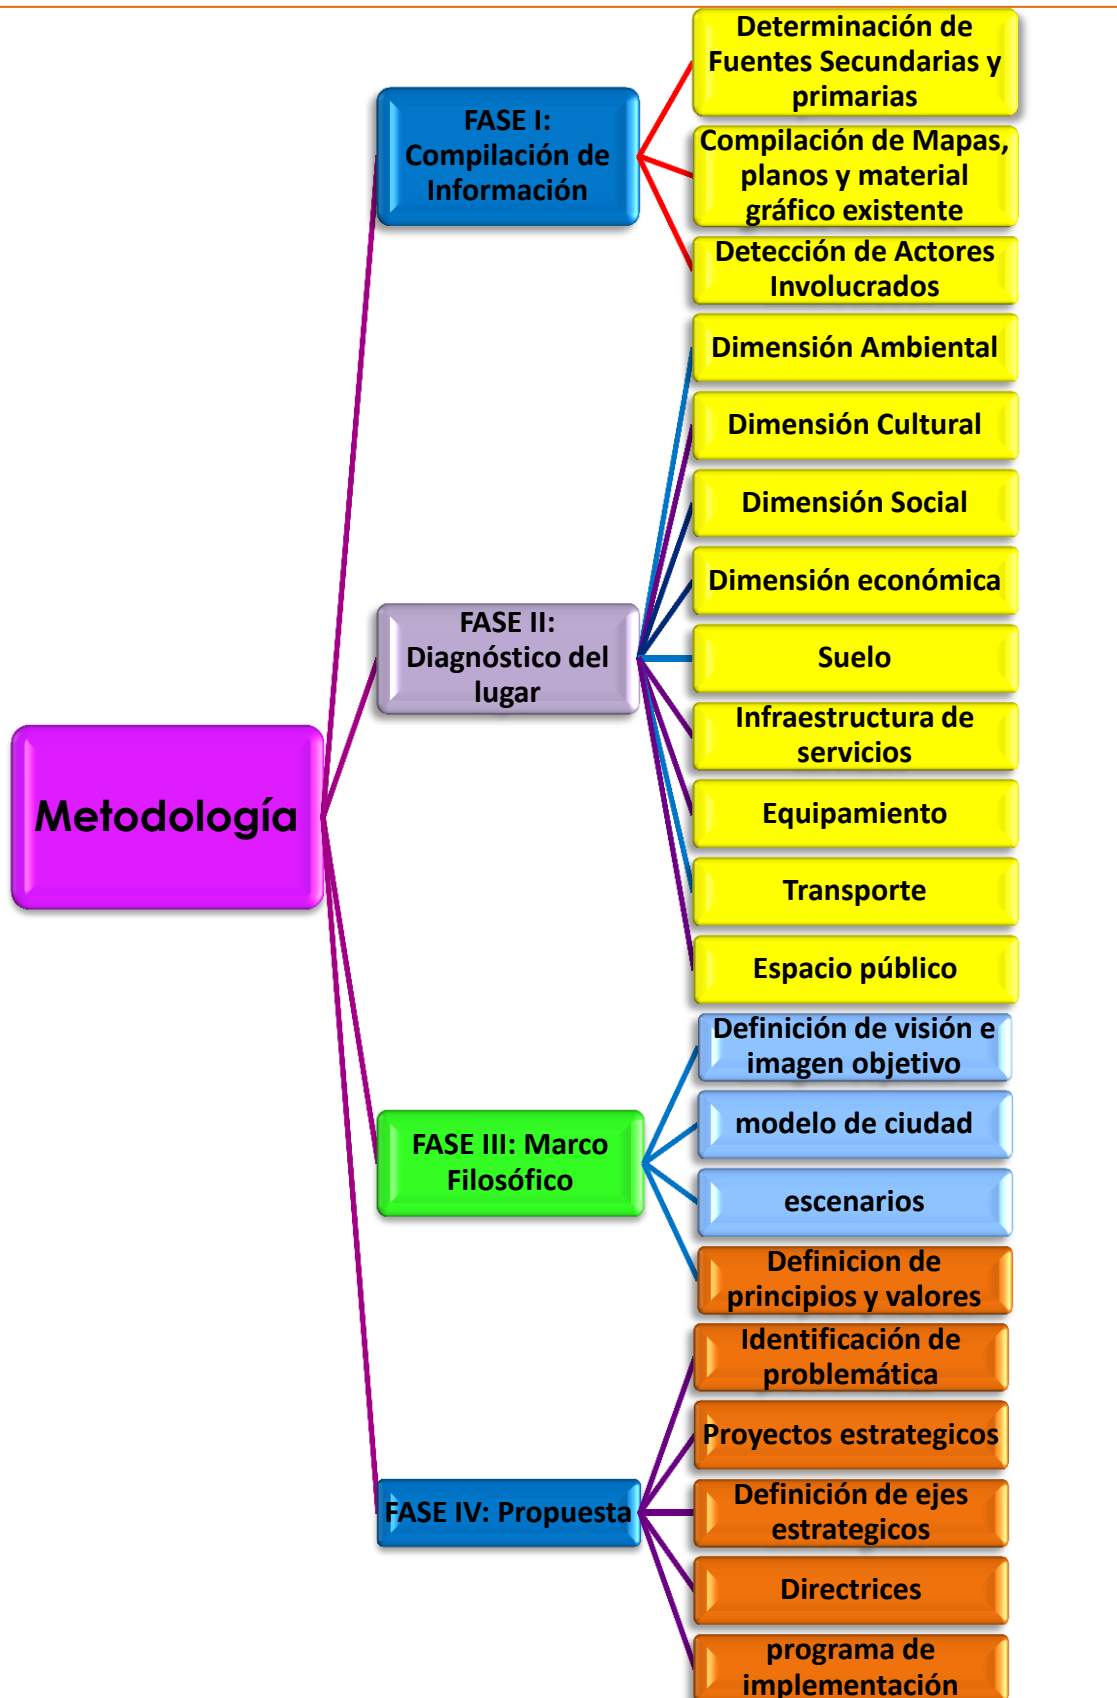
Metodología

FASE I: Compilación de Información

Determinación de Fuentes Secundarias y primarias

Compilación de Mapas, planos y material gráfico existente

Detección de Actores Involucrados

FASE II: Diagnóstico del lugar

Dimensión Ambiental

Dimensión Cultural

Dimensión Social

Dimensión económica

Suelo

Infraestructura de servicios

Equipamiento

Transporte

Espacio público

FASE III: Marco Filosófico

Definición de visión e imagen objetivo

modelo de ciudad

escenarios

Definicion de principios y valores

FASE IV: Propuesta

Identificación de problemática

Proyectos estrategicos

Definición de ejes estrategicos

Directrices

programa de implementación